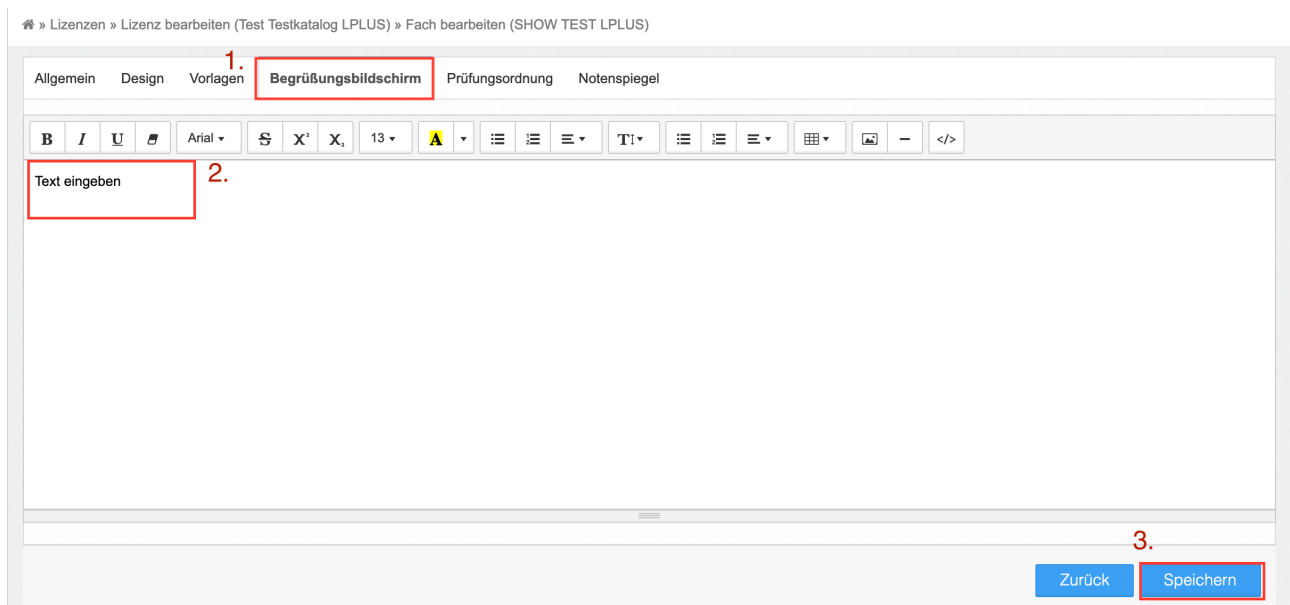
» Lizenzen » Lizenz bearbeiten (Test Testkatalog LPLUS) » Fach bearbeiten (SHOW TEST LPLUS)

Allgemein Design Vorlagen 1. Begrüßungsbildschirm Prüfungsordnung Notenspiegel

B I U Arial 13 A

Text eingeben 2.

3.

Zurück Speichern